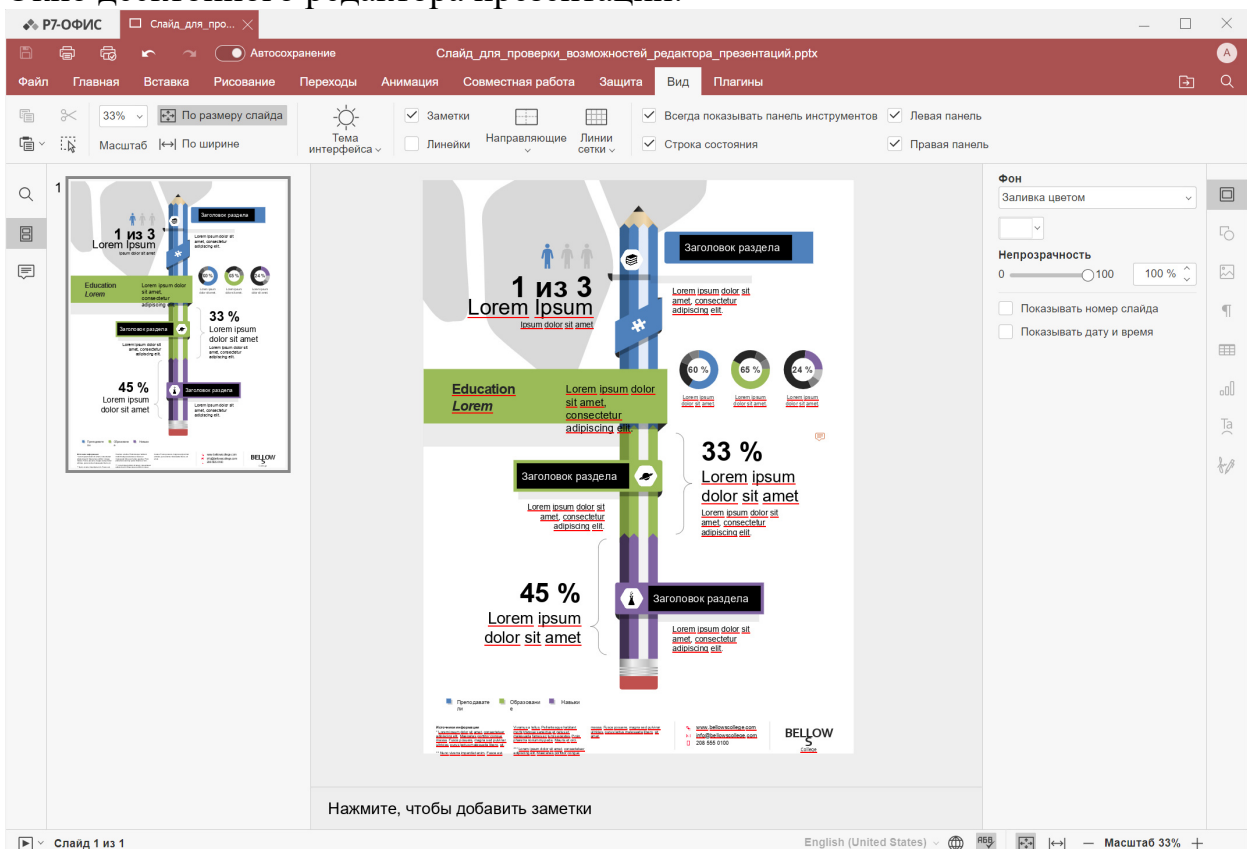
Окно десктопного редактора презентаций.

Р7-ОФИС   Слайд_для_про...

Автосохранение   Слайд_для_проверки_возможностей_редактора_презентаций.pptx   А

Файл   Главная   Вставка   Рисование   Переходы   Анимация   Совместная работа   Защита   Вид   Плагины

33%   По размеру слайда   Масштаб   По ширине   Тема интерфейса   Заметки   Линейки   Направляющие   Линии сетки   Всегда показывать панель инструментов   Строка состояния   Левая панель   Правая панель

1

Заголовок раздела

1 из 3
Lorem Ipsum
Ipsum dolor sit amet

Lorem ipsum dolor sit amet, consectetur adipiscing elit.

60 %   65 %   24 %

Lorem ipsum dolor sit amet   Lorem ipsum dolor sit amet   Lorem ipsum dolor sit amet

Education
Lorem

Lorem ipsum dolor sit amet, consectetur adipiscing elit.

33 %
Lorem ipsum dolor sit amet

Заголовок раздела

Lorem ipsum dolor sit amet, consectetur adipiscing elit.

Lorem ipsum dolor sit amet, consectetur adipiscing elit.

45 %
Lorem ipsum dolor sit amet

Заголовок раздела

Lorem ipsum dolor sit amet, consectetur adipiscing elit.

Преподаватели   Образование   Навыки

www.bellowscollege.com
info@bellowscollege.com
208 555 0100

BELLOWS
College

Нажмите, чтобы добавить заметки

Фон
Заливка цветом
Непрозрачность
0   100   100 %
Показывать номер слайда
Показывать дату и время

Слайд 1 из 1   English (United States)   Масштаб 33%